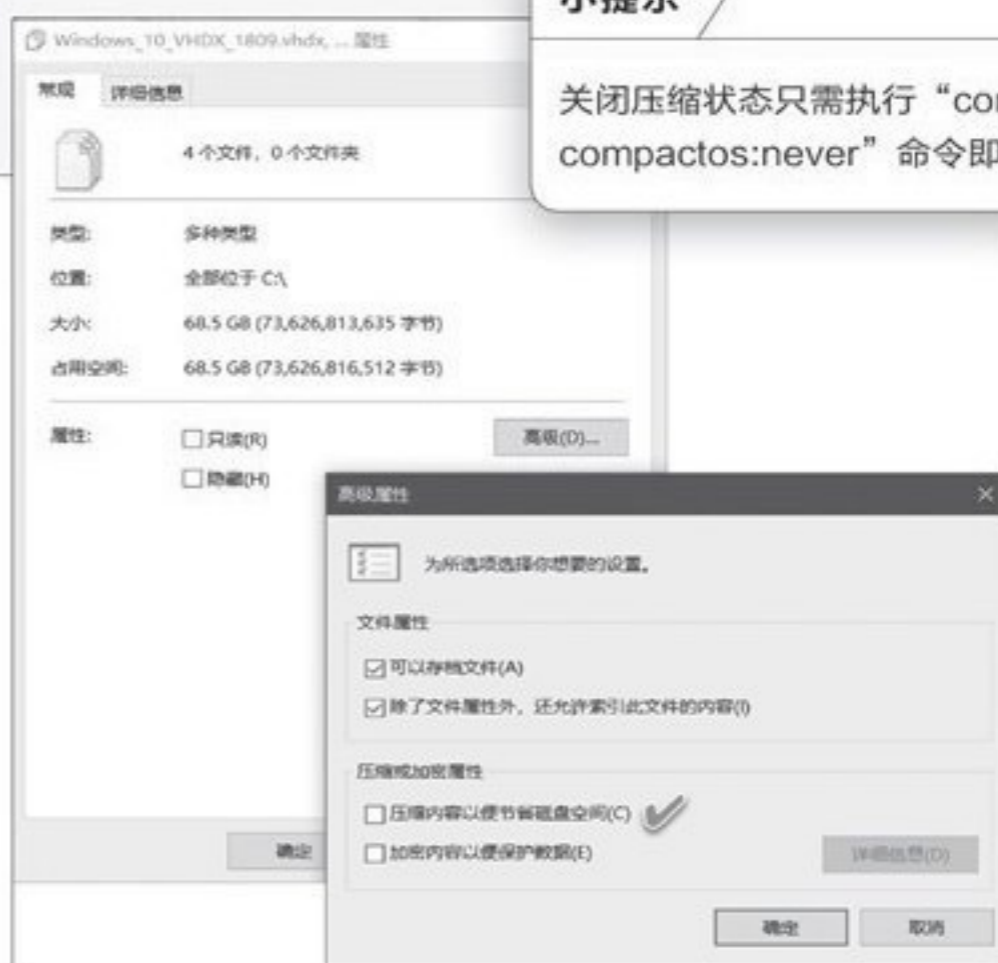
Windows_10_VHDX_1809.vhdx, ... 属性

常规　详细信息

4 个文件，0 个文件夹

类型:　多种类型

位置:　全部位于 C:\

大小:　68.5 GB (73,626,813,635 字节)

占用空间:　68.5 GB (73,626,816,512 字节)

属性:　☐只读(R)　☐隐藏(H)　高级(D)...

确定

小提示

关闭压缩状态只需执行“co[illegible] compactos:never”命令即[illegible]

高级属性

为所选项选择你想要的设置。

文件属性

☑可以存档文件(A)

☑除了文件属性外，还允许索引此文件的内容(I)

压缩或加密属性

☐压缩内容以便节省磁盘空间(C)

☐加密内容以便保护数据(E)

详细信息(D)

确定　取消